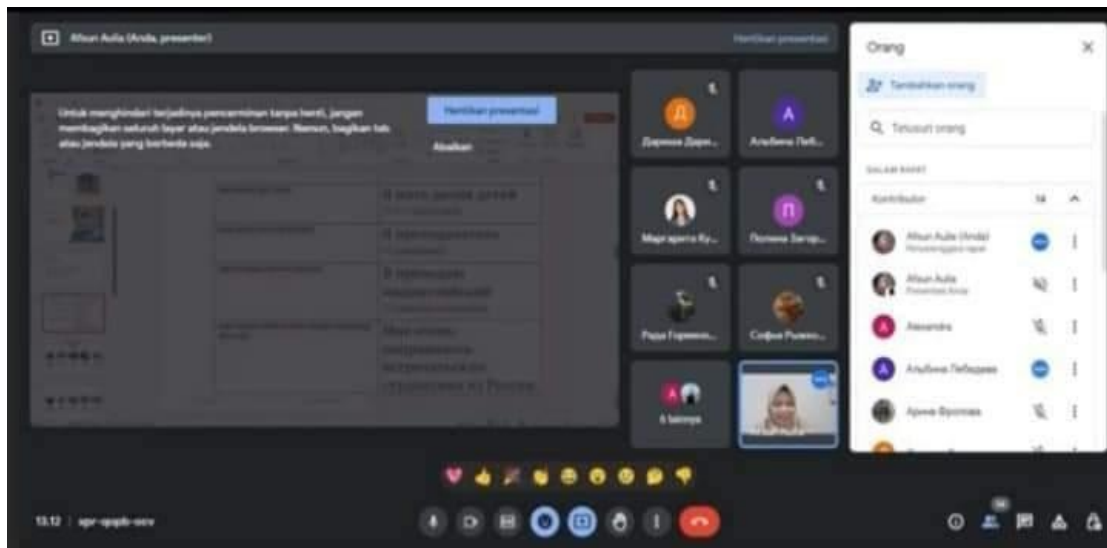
Afiun Aulia (Anda, presenter)

Hentikan presentasi

Untuk menghindari terjadinya pencerminan tanpa henti, jangan membagikan seluruh layar atau jendela browser. Namun, bagikan tab atau jendela yang berbeda saja.

Hentikan presentasi

Abaikan

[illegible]

Д

Дарина Дари...

А

Альбина Леб...

Маргарита Ку...

П

Полина Загор...

Рада Горяино...

Софья Рыжко...

А

6 lainnya

Orang

Tambahkan orang

Telusuri orang

DALAM RAPAT

Kontributor 14

Afiun Aulia (Anda)
Menyematkan layar

Afiun Aulia
Presentasi Anda

Alexandra

Альбина Лебедева

Арина Вусова

13.12 | apr-qpgb-ocv